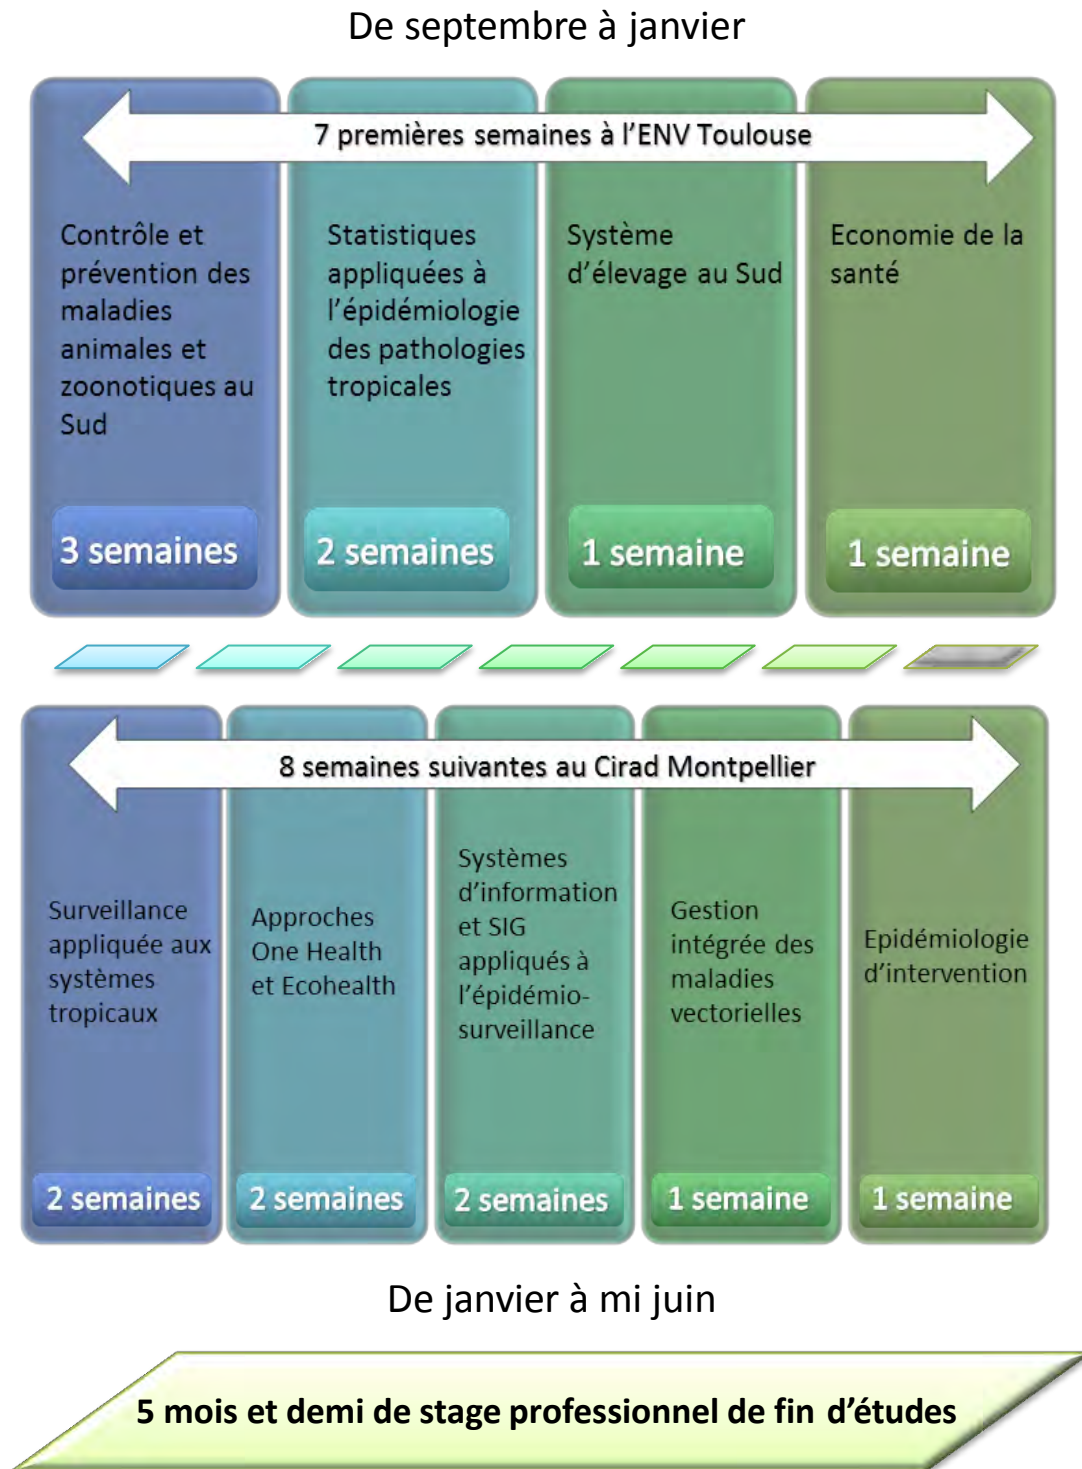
De septembre à janvier

7 premières semaines à l'ENV Toulouse

Contrôle et prévention des maladies animales et zoonotiques au Sud

3 semaines

Statistiques appliquées à l'épidémiologie des pathologies tropicales

2 semaines

Système d'élevage au Sud

1 semaine

Economie de la santé

1 semaine

8 semaines suivantes au Cirad Montpellier

Surveillance appliquée aux systèmes tropicaux

2 semaines

Approches One Health et Ecohealth

2 semaines

Systèmes d'information et SIG appliqués à l'épidémio-surveillance

2 semaines

Gestion intégrée des maladies vectorielles

1 semaine

Epidémiologie d'intervention

1 semaine

De janvier à mi juin

5 mois et demi de stage professionnel de fin d'études